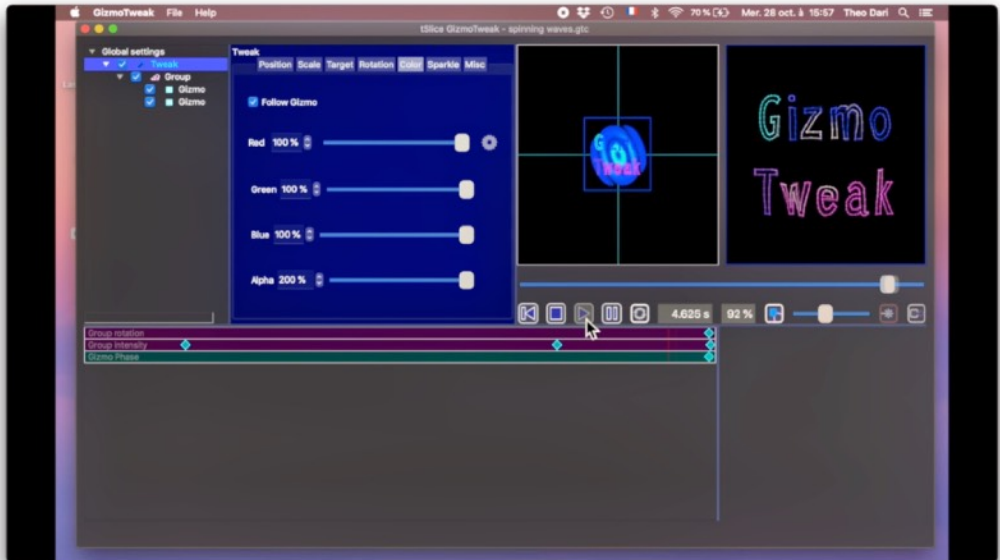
GizmoTweak File Help

70 % Mer. 28 oct. à 15:57 Theo Dari

tSlice GizmoTweak - spinning waves.gtc

Global settings
Tweak
Group
Gizmo
Gizmo

Tweak
Position Scale Target Rotation Color Sparkle Misc

Follow Gizmo

Red 100 %

Green 100 %

Blue 100 %

Alpha 200 %

Gizmo
Tweak

4.625 s 92 %

Group rotation
Group intensity
Gizmo Phase